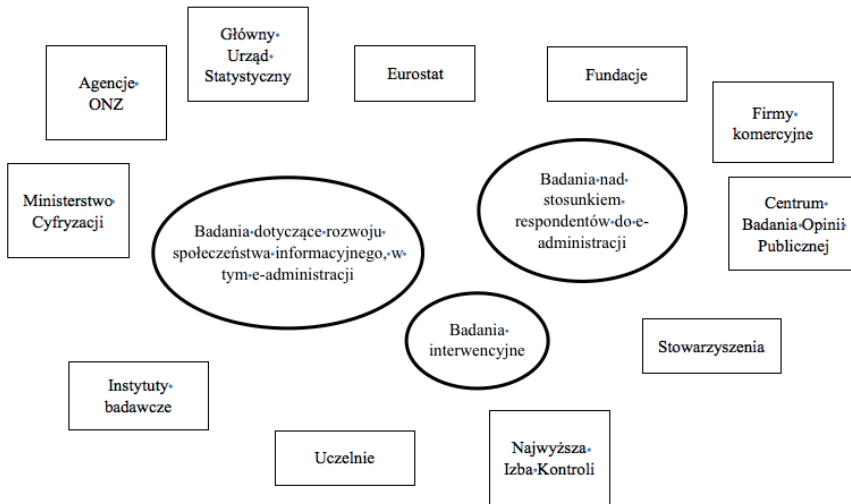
Główny Urząd Statystyczny

Agencje ONZ

Eurostat

Fundacje

Firmy komercyjne

Ministerstwo Cyfryzacji

Badania nad stosunkiem respondentów do e-administracji

Centrum Badania Opinii Publicznej

Badania dotyczące rozwoju społeczeństwa informacyjnego, w tym e-administracji

Badania interwencyjne

Stowarzyszenia

Instytuty badawcze

Uczelnie

Najwyższa Izba Kontroli